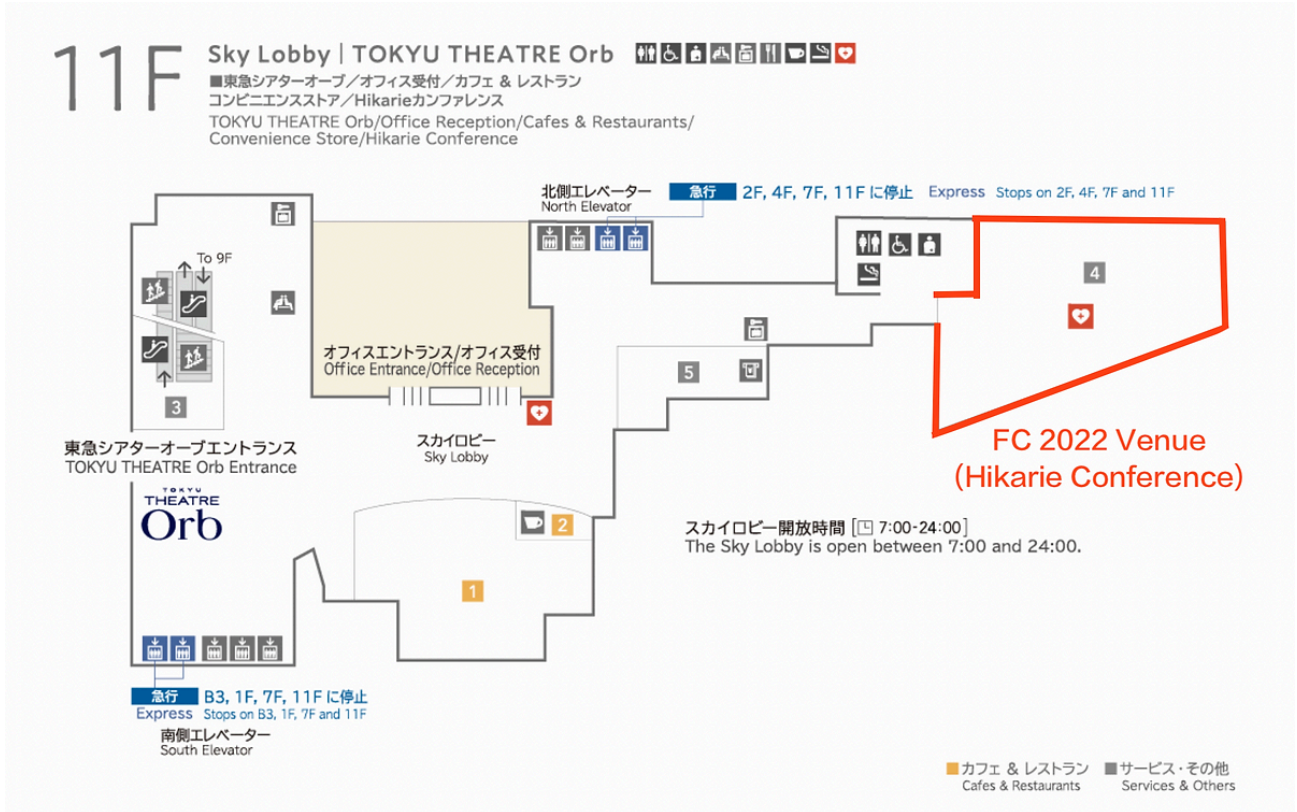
11F

Sky Lobby | TOKYU THEATRE Orb

■東急シアターオーブ／オフィス受付／カフェ & レストラン
コンビニエンスストア／Hikarieカンファレンス
TOKYU THEATRE Orb/Office Reception/Cafes & Restaurants/
Convenience Store/Hikarie Conference

北側エレベーター
North Elevator

急行 2F, 4F, 7F, 11F に停止 Express Stops on 2F, 4F, 7F and 11F

To 9F

3

オフィスエントランス/オフィス受付
Office Entrance/Office Reception

5

4

FC 2022 Venue
(Hikarie Conference)

東急シアターオーブエントランス
TOKYU THEATRE Orb Entrance

スカイロビー
Sky Lobby

TOKYU
THEATRE
Orb

2

スカイロビー開放時間 [7:00-24:00]
The Sky Lobby is open between 7:00 and 24:00.

1

急行 B3, 1F, 7F, 11F に停止
Express Stops on B3, 1F, 7F and 11F

南側エレベーター
South Elevator

■カフェ & レストラン
Cafes & Restaurants

■サービス・その他
Services & Others